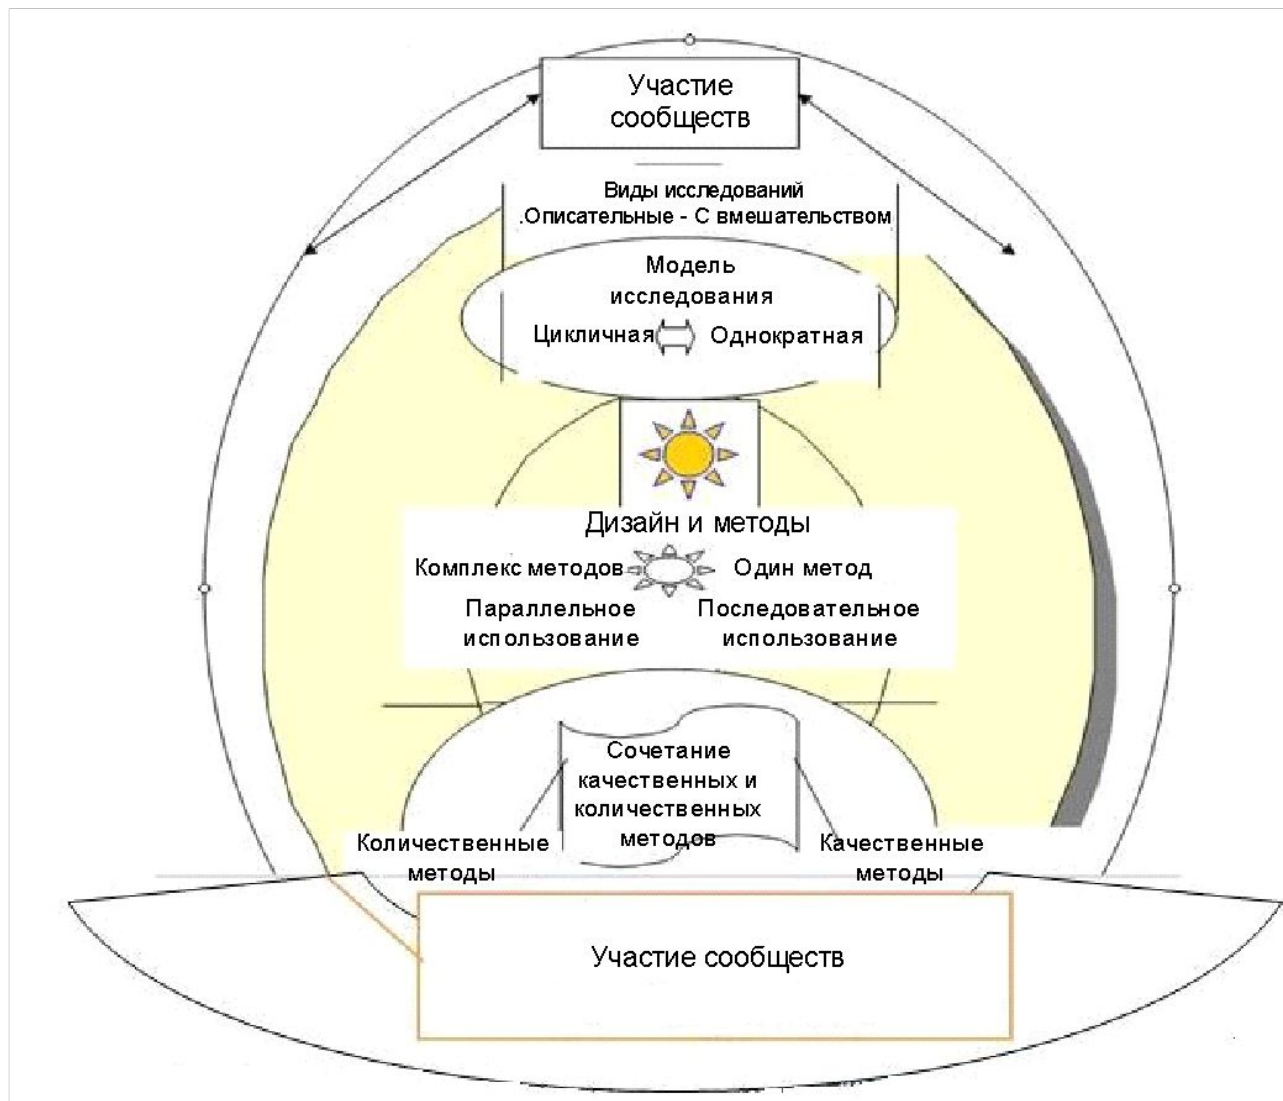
Участие сообществ

Виды исследований
.Описательные - С вмешательством

Модель исследования

Цикличная Однократная

Дизайн и методы

Комплекс методов Один метод

Параллельное использование

Последовательное использование

Сочетание качественных и количественных методов

Количественные методы

Качественные методы

Участие сообществ